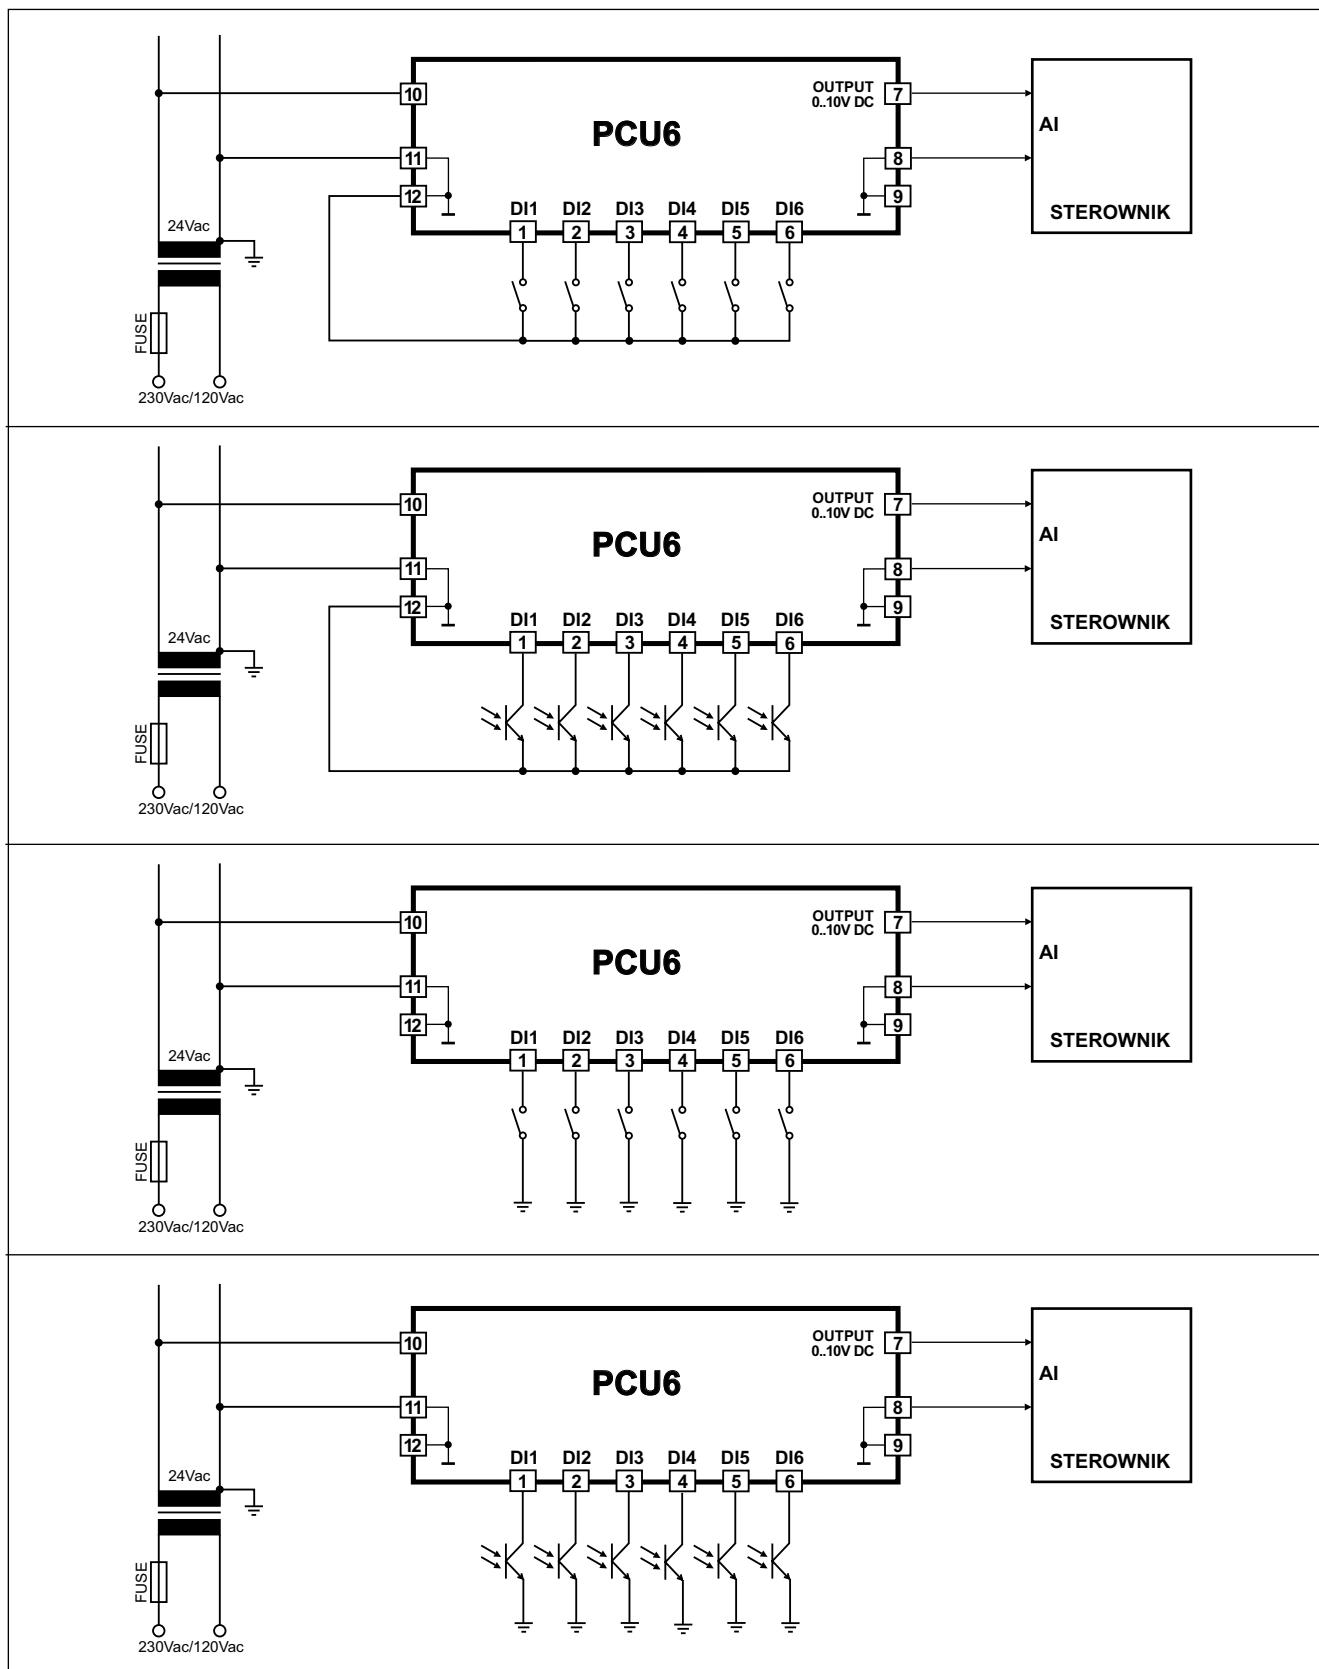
10
11
12
PCU6
OUTPUT 0..10V DC
7
8
9
AI
STEROWNIK
DI1 DI2 DI3 DI4 DI5 DI6
1 2 3 4 5 6
24Vac
FUSE
230Vac/120Vac

10
11
12
PCU6
OUTPUT 0..10V DC
7
8
9
AI
STEROWNIK
DI1 DI2 DI3 DI4 DI5 DI6
1 2 3 4 5 6
24Vac
FUSE
230Vac/120Vac

10
11
12
PCU6
OUTPUT 0..10V DC
7
8
9
AI
STEROWNIK
DI1 DI2 DI3 DI4 DI5 DI6
1 2 3 4 5 6
24Vac
FUSE
230Vac/120Vac

10
11
12
PCU6
OUTPUT 0..10V DC
7
8
9
AI
STEROWNIK
DI1 DI2 DI3 DI4 DI5 DI6
1 2 3 4 5 6
24Vac
FUSE
230Vac/120Vac